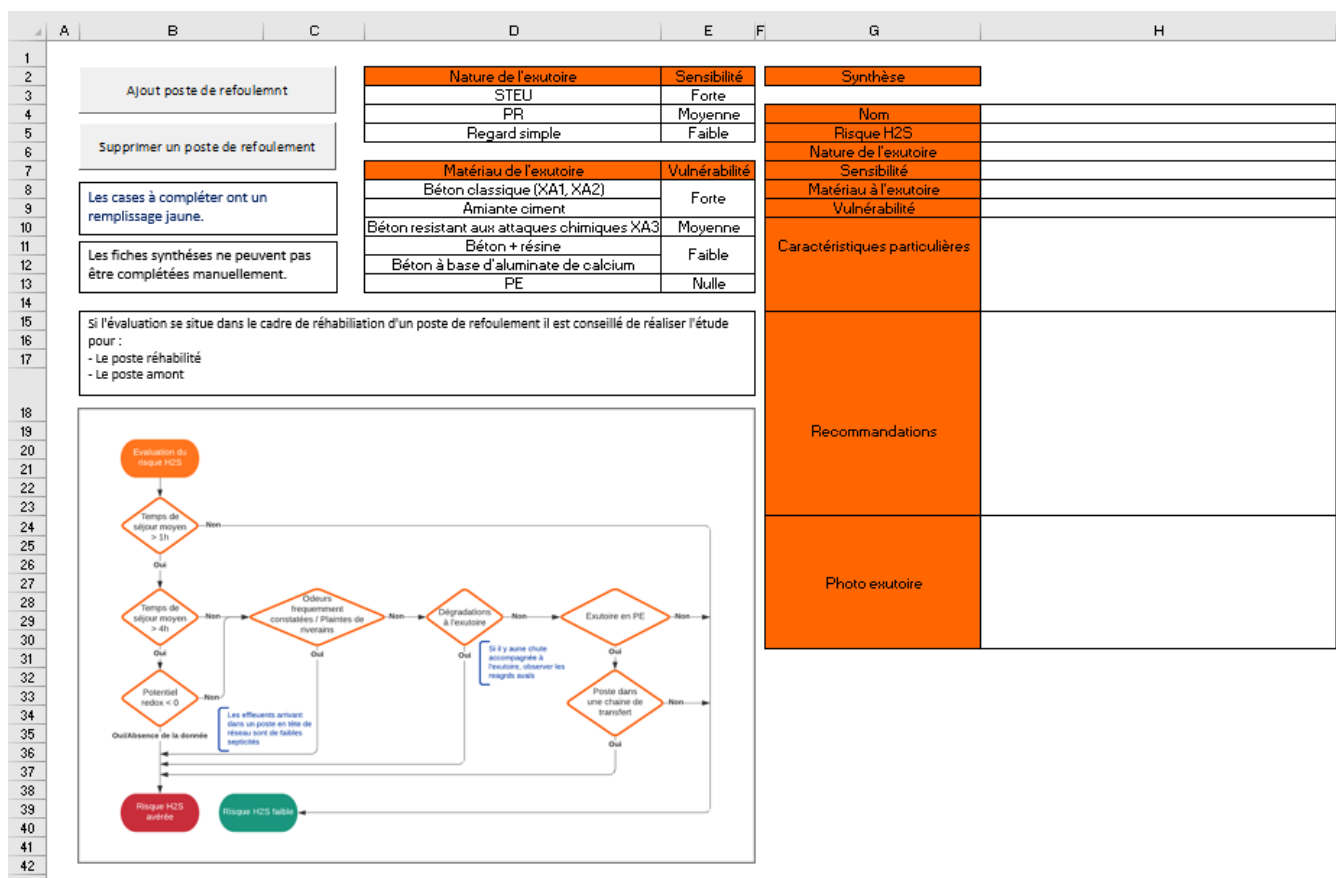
A B C D E F G H

1
2
3
4
5
6
7
8
9
10
11
12
13
14
15
16
17
18
19
20
21
22
23
24
25
26
27
28
29
30
31
32
33
34
35
36
37
38
39
40
41
42

Ajout poste de refoulemnt

Supprimer un poste de refoulement

Les cases à compléter ont un remplissage jaune.

Les fiches synthèses ne peuvent pas être complétées manuellement.

| Nature de l'exutoire | Sensibilité |
|---|---|
| STEU | Forte |
| PR | Moyenne |
| Regard simple | Faible |

| Matériau de l'exutoire | Vulnérabilité |
|---|---|
| Béton classique (XA1, XA2) | Forte |
| Amiante ciment | |
| Béton resistant aux attaques chimiques XA3 | Moyenne |
| Béton + résine | Faible |
| Béton à base d'aluminate de calcium | |
| PE | Nulle |

Synthèse

| Nom | |
|---|---|
| Risque H2S | |
| Nature de l'exutoire | |
| Sensibilité | |
| Matériau à l'exutoire | |
| Vulnérabilité | |
| Caractéristiques particulières | |
| Recommandations | |
| Photo exutoire | |

Si l'évaluation se situe dans le cadre de réhabiliation d'un poste de refoulement il est conseillé de réaliser l'étude pour :
- Le poste réhabilité
- Le poste amont

Evaluation du risque H2S
Temps de séjour moyen > 1h
Non
Oui
Temps de séjour moyen > 4h
Non
Oui
Odeurs frequemment constatées / Plaintes de riverains
Non
Oui
Dégradations à l'exutoire
Non
Oui
Si il y aune chute accompagnée à l'exutoire, observer les reagrds avals
Exutoire en PE
Non
Oui
Poste dans une chaine de transfert
Non
Oui
Potentiel redox < 0
Non
Oui/Absence de la donnée
Les effluents arrivant dans un poste en tête de réseau sont de faibles septicités
Risque H2S avérée
Risque H2S faible